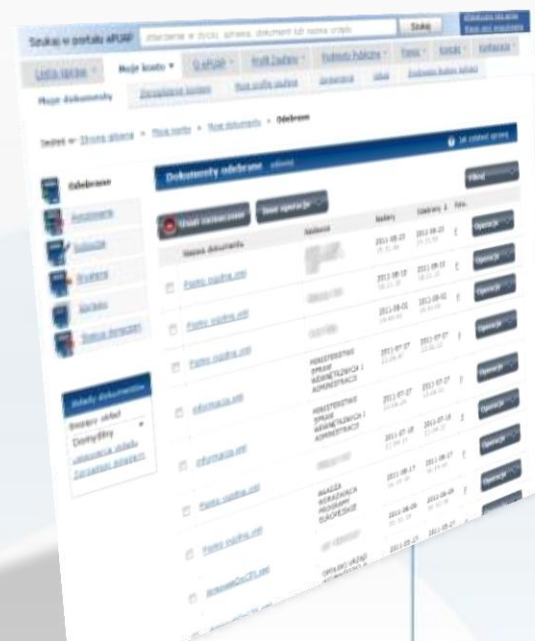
Szukaj w portalu ePUAP
Szukaj

Lista spraw
Moje konto
Profil Zaufany
Podmioty Publiczne
Pomoc
Kontakt

Moje dokumenty
Zarządzanie kontem

Jesteś w: Strona główna » Moje konto » Moje dokumenty » Odebrane

Odebrane
Robocze
Wysłane
Wysłane
Szkice
Skrzynka

Dokumenty odebrane
Filtruj

Usuń zaznaczone
Inne operacje

| | Nazwa dokumentu | Nadawca | Nadany | Odebrany | Pobr. | |
|---|---|---|---|---|---|---|
| | Pismo ogólne.xml | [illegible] | 2011-08-23 | 2011-08-23 | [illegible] | Operacje |
| | Pismo ogólne.xml | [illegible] | 2011-08-15 | 2011-08-15 | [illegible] | Operacje |
| | Pismo ogólne.xml | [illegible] | 2011-08-01 | 2011-08-01 | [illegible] | Operacje |
| | Pismo ogólne.xml | MINISTERSTWO SPRAW WEWNĘTRZNYCH I ADMINISTRACJI | 2011-07-27 | 2011-07-27 | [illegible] | Operacje |
| | Informacja.xml | MINISTERSTWO SPRAW WEWNĘTRZNYCH I ADMINISTRACJI | 2011-07-27 | 2011-07-27 | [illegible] | Operacje |
| | Informacja.xml | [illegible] | 2011-07-18 | 2011-07-18 | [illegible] | Operacje |
| | Pismo ogólne.xml | INSTYTUCJA WDRAŻAJĄCA PROGRAMY EUROPEJSKIE | 2011-06-17 | 2011-06-17 | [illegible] | Operacje |
| | Pismo ogólne.xml | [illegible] | 2011-06-09 | 2011-06-09 | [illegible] | Operacje |
| | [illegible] | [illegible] | 2011-05-27 | 2011-05-27 | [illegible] | |

Składy dokumentów
Domyślny
Utwórz skład
Zarządzaj składami